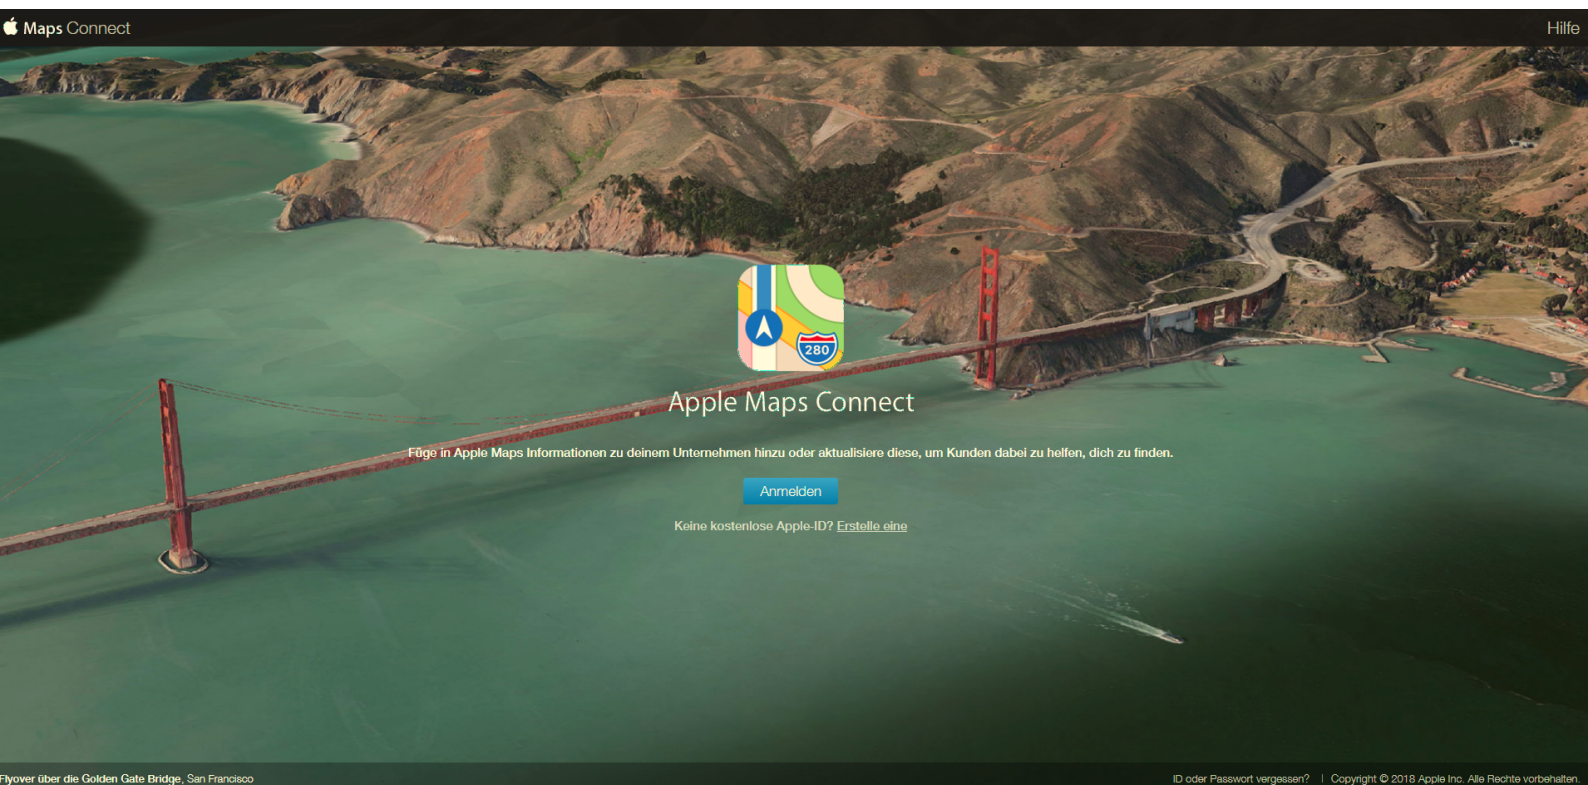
Maps Connect

Hilfe

280

Apple Maps Connect

Füge in Apple Maps Informationen zu deinem Unternehmen hinzu oder aktualisiere diese, um Kunden dabei zu helfen, dich zu finden.

Anmelden

Keine kostenlose Apple-ID? Erstelle eine

Flyover über die Golden Gate Bridge, San Francisco

ID oder Passwort vergessen? | Copyright © 2018 Apple Inc. Alle Rechte vorbehalten.